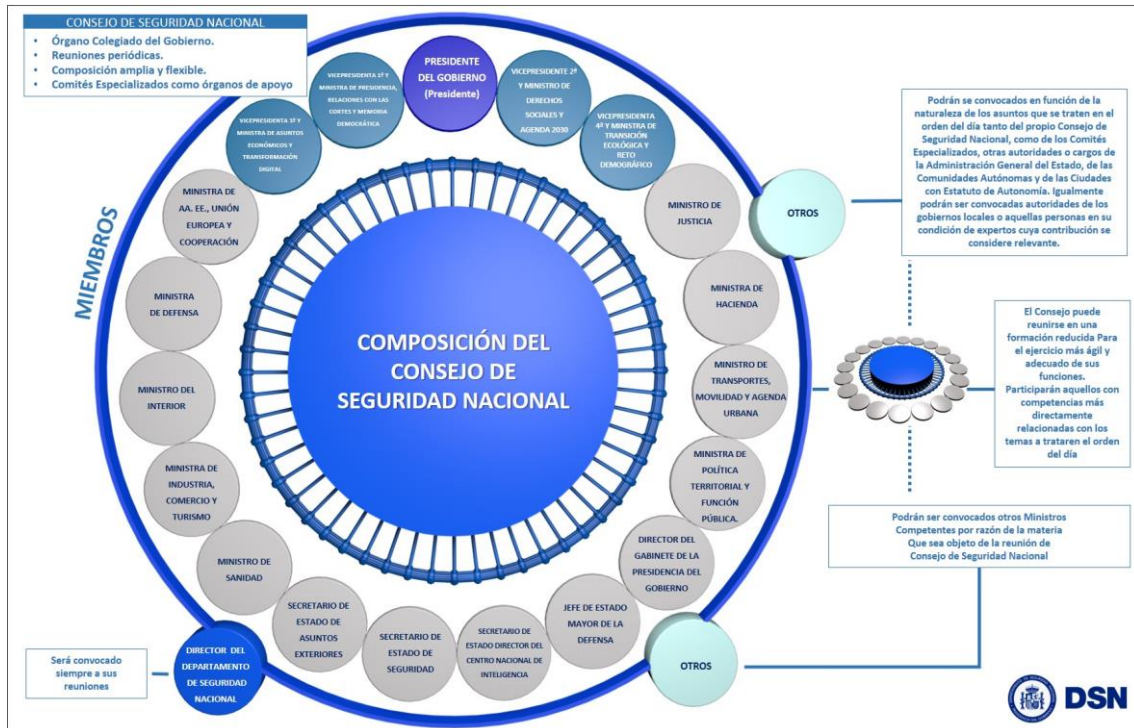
CONSEJO DE SEGURIDAD NACIONAL
• Órgano Colegiado del Gobierno.
• Reuniones periódicas.
• Composición amplia y flexible.
• Comités Especializados como órganos de apoyo

MIEMBROS

PRESIDENTE DEL GOBIERNO (Presidente)

VICEPRESIDENTA 1ª Y MINISTRA DE PRESIDENCIA, RELACIONES CON LAS CORTES Y MEMORIA DEMOCRÁTICA

VICEPRESIDENTE 2º Y MINISTRO DE DERECHOS SOCIALES Y AGENDA 2030

VICEPRESIDENTA 3ª Y MINISTRA DE ASUNTOS ECONÓMICOS Y TRANSFORMACIÓN DIGITAL

VICEPRESIDENTA 4ª Y MINISTRA DE TRANSICIÓN ECOLÓGICA Y RETO DEMOGRÁFICO

MINISTRA DE AA. EE., UNIÓN EUROPEA Y COOPERACIÓN

MINISTRO DE JUSTICIA

MINISTRA DE DEFENSA

MINISTRA DE HACIENDA

MINISTRO DEL INTERIOR

MINISTRO DE TRANSPORTES, MOVILIDAD Y AGENDA URBANA

MINISTRA DE INDUSTRIA, COMERCIO Y TURISMO

MINISTRA DE POLÍTICA TERRITORIAL Y FUNCIÓN PÚBLICA.

MINISTRO DE SANIDAD

DIRECTOR DEL GABINETE DE LA PRESIDENCIA DEL GOBIERNO

SECRETARIO DE ESTADO DE ASUNTOS EXTERIORES

SECRETARIO DE ESTADO DE SEGURIDAD

SECRETARIO DE ESTADO DIRECTOR DEL CENTRO NACIONAL DE INTELIGENCIA

JEFE DE ESTADO MAYOR DE LA DEFENSA

COMPOSICIÓN DEL CONSEJO DE SEGURIDAD NACIONAL

OTROS

Podrán se convocados en función de la naturaleza de los asuntos que se traten en el orden del día tanto del propio Consejo de Seguridad Nacional, como de los Comités Especializados, otras autoridades o cargos de la Administración General del Estado, de las Comunidades Autónomas y de las Ciudades con Estatuto de Autonomía. Igualmente podrán ser convocadas autoridades de los gobiernos locales o aquellas personas en su condición de expertos cuya contribución se considere relevante.

El Consejo puede reunirse en una formación reducida Para el ejercicio más ágil y adecuado de sus funciones. Participarán aquellos con competencias más directamente relacionadas con los temas a trataren el orden del día

Podrán ser convocados otros Ministros Competentes por razón de la materia Que sea objeto de la reunión de Consejo de Seguridad Nacional

OTROS

Será convocado siempre a sus reuniones

DIRECTOR DEL DEPARTAMENTO DE SEGURIDAD NACIONAL

DSN